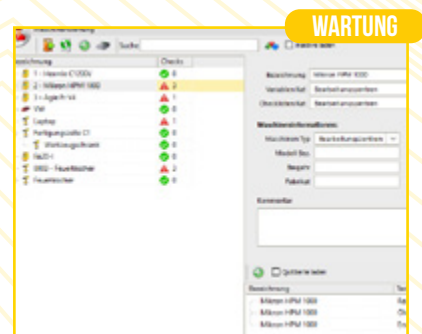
WARTUNG

Suche

Inaktive laden

Bezeichnung

Checks

1 - Hermle C1200V

0

2 - Mikron HPM 1000

2

3 - Agie/h V4

1

VW

0

Laptop

1

Fertigungszelle C1

0

Werkzeugschrank

0

RoD-1

0

GSD - Feuerlöscher

2

Feuerlöscher

0

Bezeichnung

Mikron HPM 1000

Variablentitel

Bearbeitungszentren

Checklistentitel

Bearbeitungszentren

Maschineninformationen

Maschinen Typ

Bearbeitungszentren

Modell Bez.

Baujahr

Fabrikat

Kommentar

Quittierte laden

Bezeichnung

Mikron HPM 1000

Mikron HPM 1000

Mikron HPM 1000